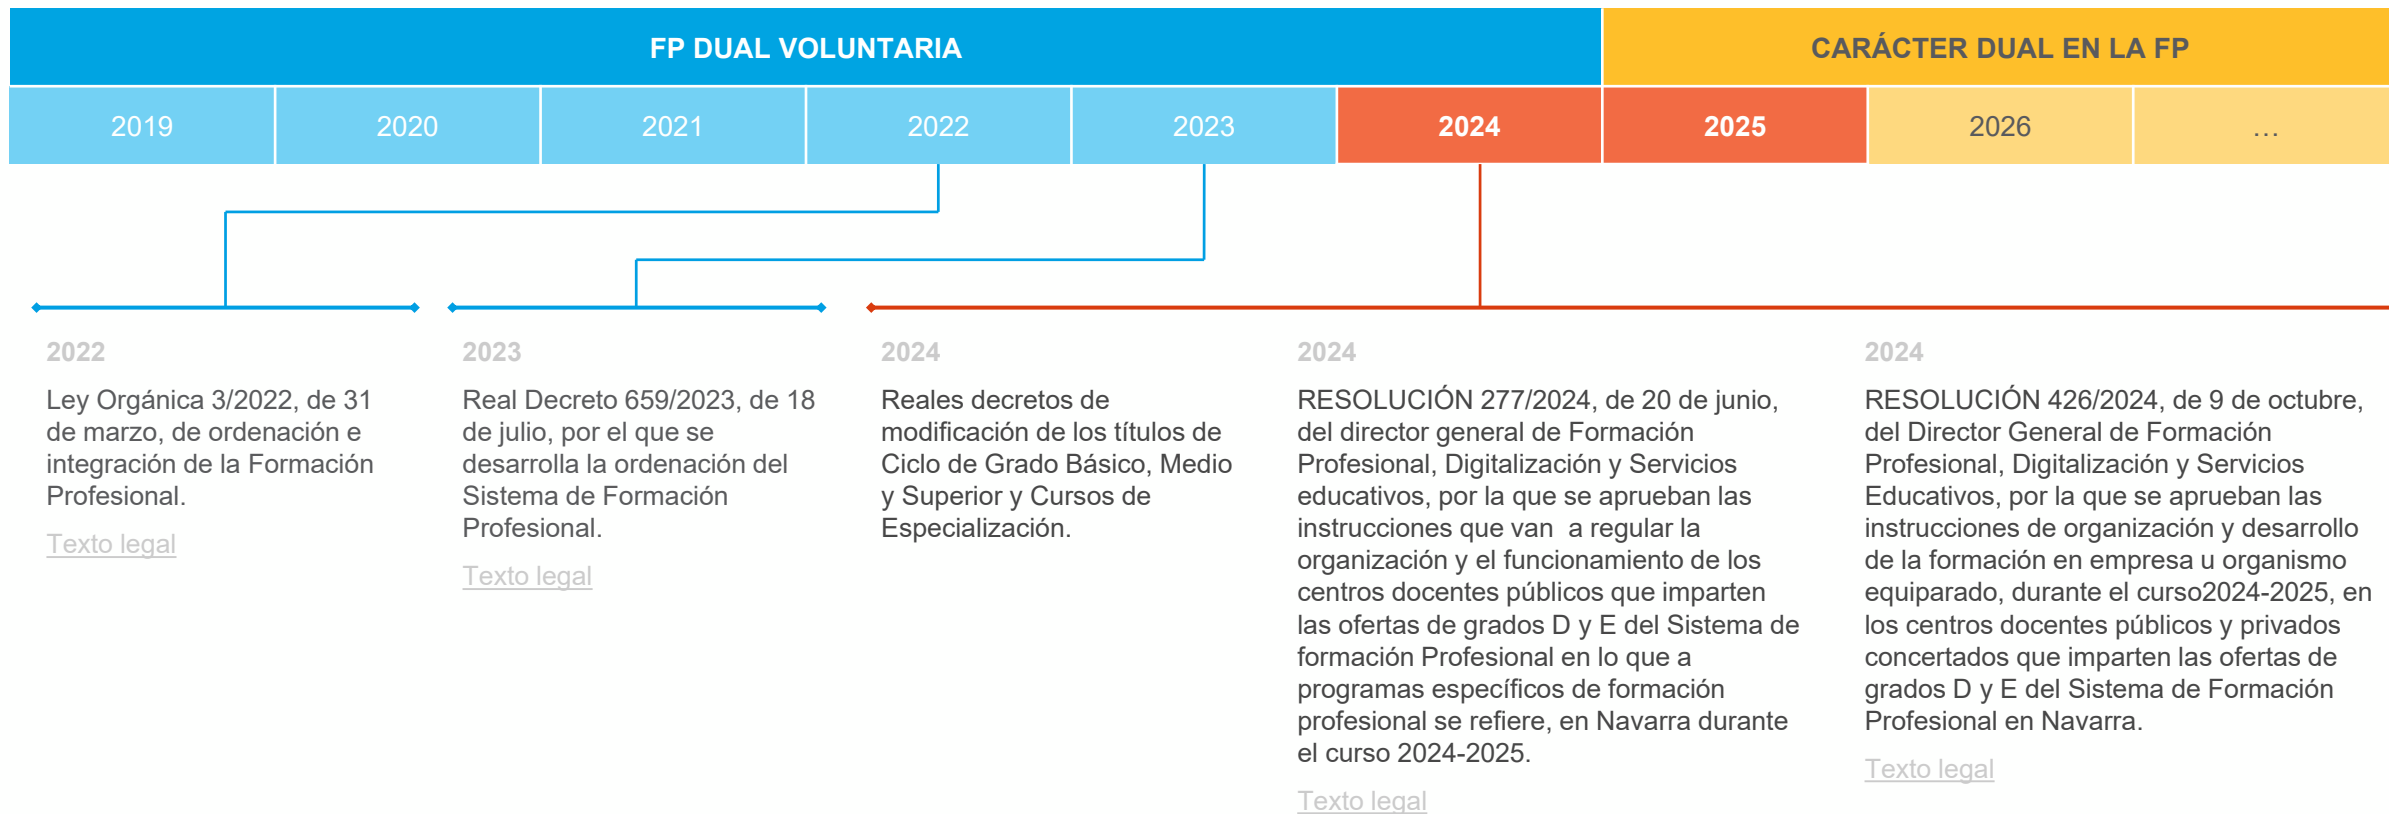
FP DUAL VOLUNTARIA

CARÁCTER DUAL EN LA FP

| 2019 | 2020 | 2021 | 2022 | 2023 | 2024 | 2025 | 2026 | ... |
|---|---|---|---|---|---|---|---|---|

2022

Ley Orgánica 3/2022, de 31 de marzo, de ordenación e integración de la Formación Profesional.

Texto legal

2023

Real Decreto 659/2023, de 18 de julio, por el que se desarrolla la ordenación del Sistema de Formación Profesional.

Texto legal

2024

Reales decretos de modificación de los títulos de Ciclo de Grado Básico, Medio y Superior y Cursos de Especialización.

2024

RESOLUCIÓN 277/2024, de 20 de junio, del director general de Formación Profesional, Digitalización y Servicios educativos, por la que se aprueban las instrucciones que van a regular la organización y el funcionamiento de los centros docentes públicos que imparten las ofertas de grados D y E del Sistema de formación Profesional en lo que a programas específicos de formación profesional se refiere, en Navarra durante el curso 2024-2025.

Texto legal

2024

RESOLUCIÓN 426/2024, de 9 de octubre, del Director General de Formación Profesional, Digitalización y Servicios Educativos, por la que se aprueban las instrucciones de organización y desarrollo de la formación en empresa u organismo equiparado, durante el curso2024-2025, en los centros docentes públicos y privados concertados que imparten las ofertas de grados D y E del Sistema de Formación Profesional en Navarra.

Texto legal